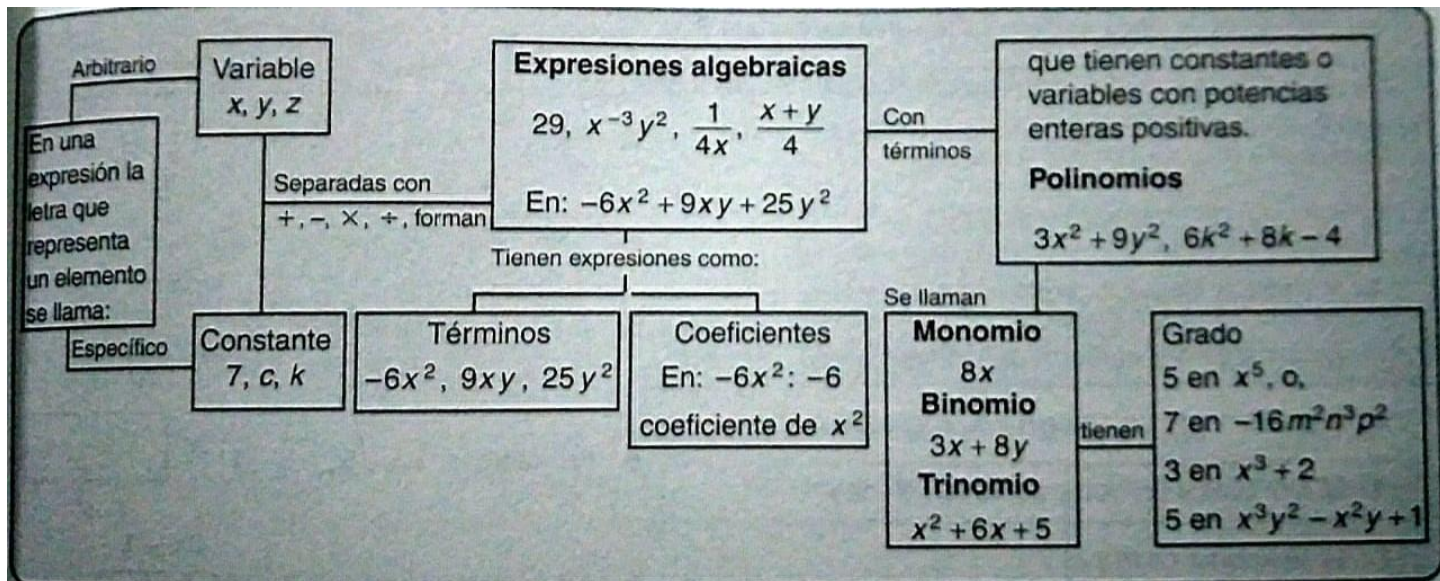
Arbitrario

Variable
$x, y, z$

En una expresión la letra que representa un elemento se llama:

Específico

Constante
$7, c, k$

Separadas con
$+, -, \times, \div$, forman

Expresiones algebraicas
$29,\ x^{-3}y^2,\ \frac{1}{4x},\ \frac{x+y}{4}$
En: $-6x^2+9xy+25y^2$

Tienen expresiones como:

Términos
$-6x^2,\ 9xy,\ 25y^2$

Coeficientes
En: $-6x^2$: $-6$
coeficiente de $x^2$

Con términos

que tienen constantes o variables con potencias enteras positivas.
Polinomios
$3x^2+9y^2,\ 6k^2+8k-4$

Se llaman

Monomio
$8x$
Binomio
$3x+8y$
Trinomio
$x^2+6x+5$

tienen

Grado
5 en $x^5$, o,
7 en $-16m^2n^3p^2$
3 en $x^3+2$
5 en $x^3y^2-x^2y+1$